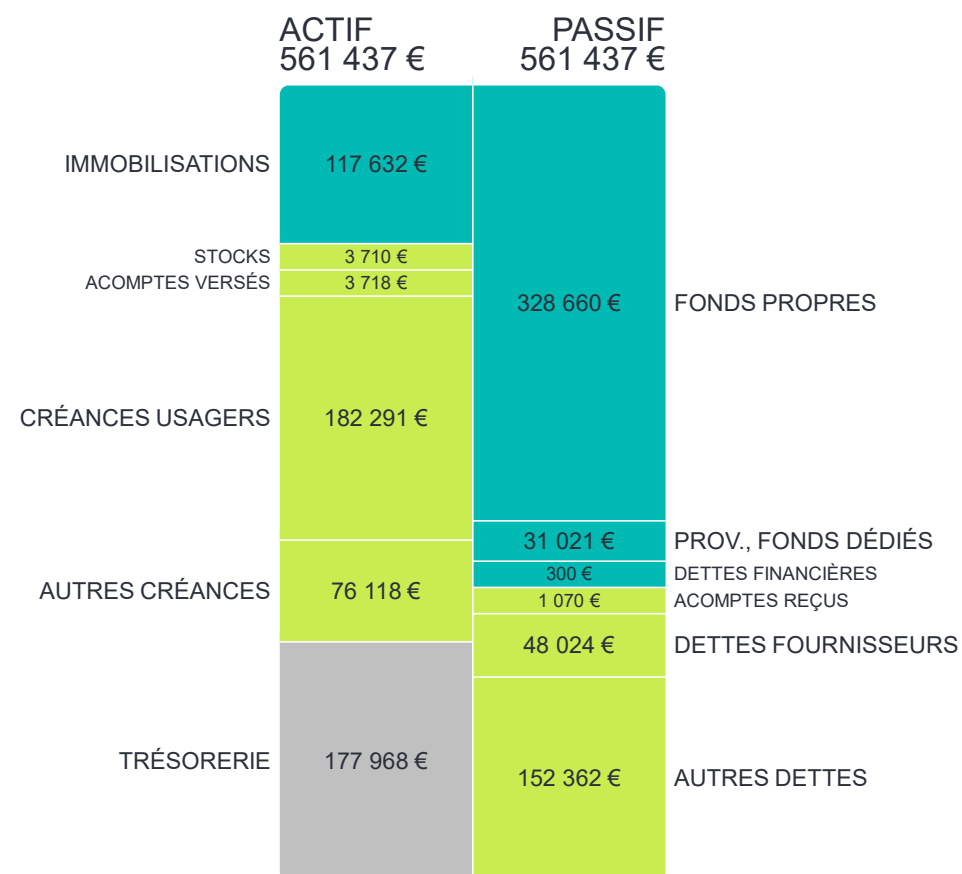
ACTIF
561 437 €

PASSIF
561 437 €

IMMOBILISATIONS 117 632 €
STOCKS 3 710 €
ACOMPTES VERSÉS 3 718 €
CRÉANCES USAGERS 182 291 €
AUTRES CRÉANCES 76 118 €
TRÉSORERIE 177 968 €

328 660 € FONDS PROPRES
31 021 € PROV., FONDS DÉDIÉS
300 € DETTES FINANCIÈRES
1 070 € ACOMPTES REÇUS
48 024 € DETTES FOURNISSEURS
152 362 € AUTRES DETTES